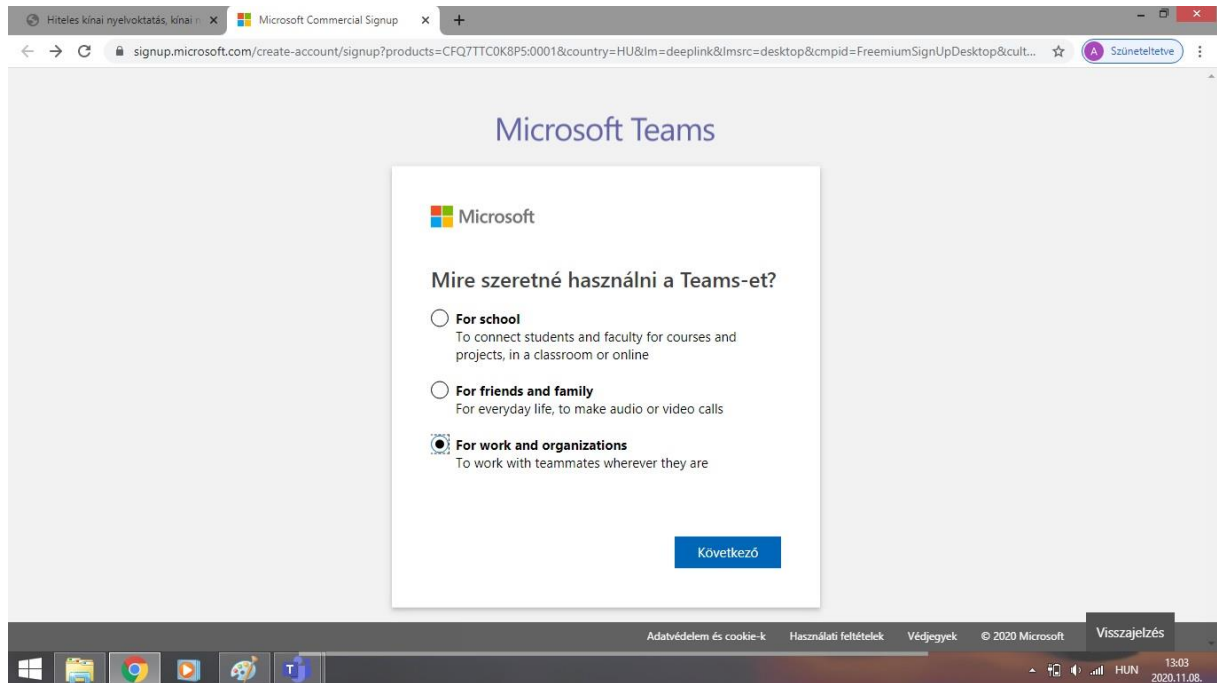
Hiteles kínai nyelvoktatás, kínai n ×
Microsoft Commercial Signup ×
+

signup.microsoft.com/create-account/signup?products=CFQ7TTC0K8P5:0001&country=HU&lm=deeplink&lmsrc=desktop&cmpid=FreemiumSignUpDesktop&cult...

A Szüneteltetve

Microsoft Teams

Microsoft

Mire szeretné használni a Teams-et?

For school
To connect students and faculty for courses and projects, in a classroom or online

For friends and family
For everyday life, to make audio or video calls

For work and organizations
To work with teammates wherever they are

Következő

Adatvédelem és cookie-k   Használati feltételek   Védjegyek   © 2020 Microsoft   Visszajelzés

HUN 13:03 2020.11.08.